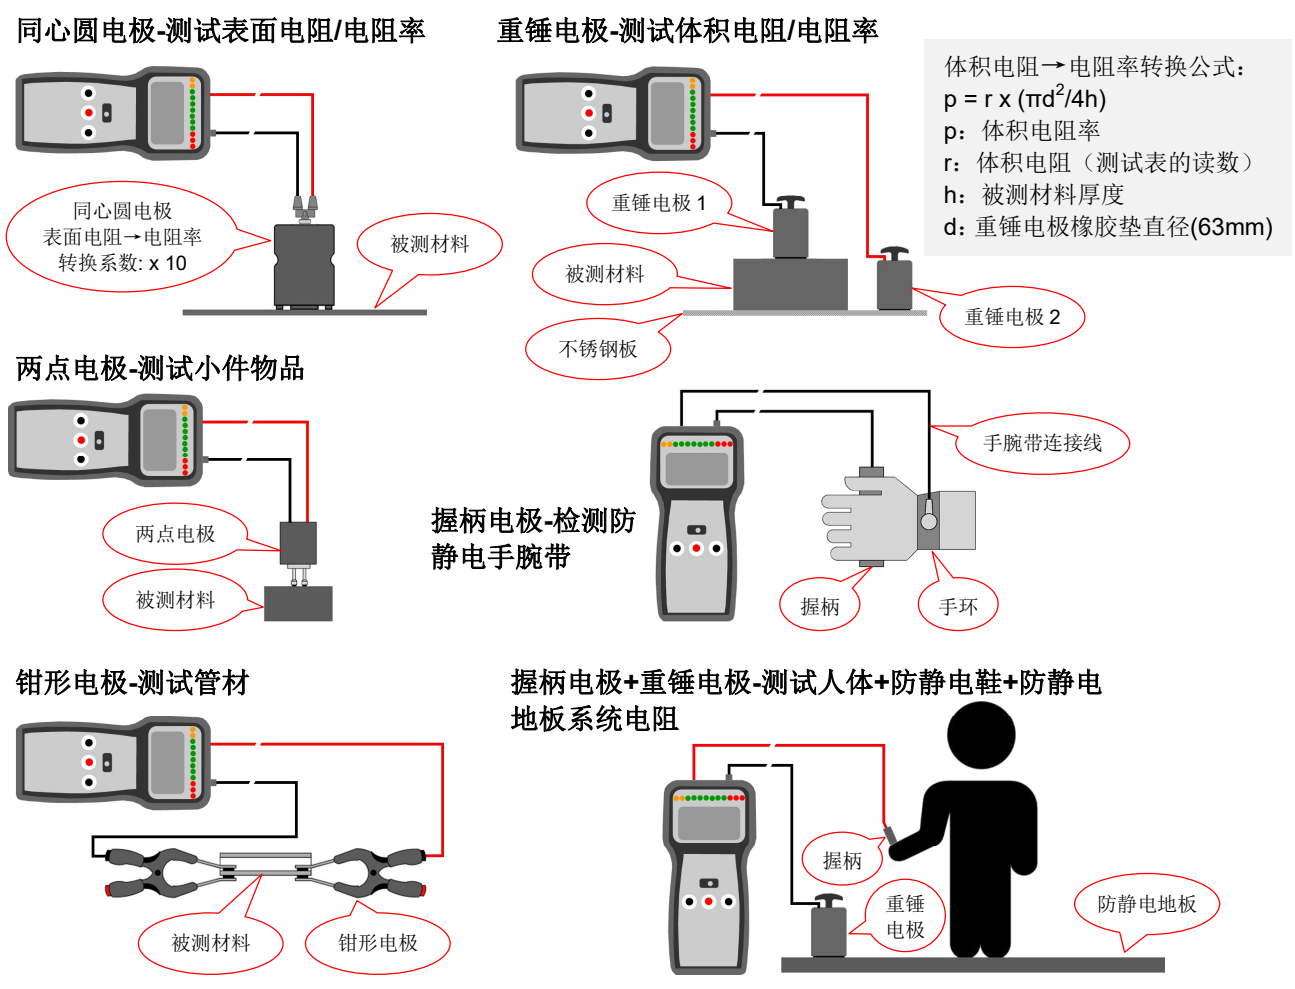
同心圆电极-测试表面电阻/电阻率

同心圆电极
表面电阻→电阻率
转换系数: x 10

被测材料

重锤电极-测试体积电阻/电阻率

体积电阻→电阻率转换公式:
p = r x (πd$^2$/4h)
p：体积电阻率
r：体积电阻（测试表的读数）
h：被测材料厚度
d：重锤电极橡胶垫直径(63mm)

重锤电极 1

被测材料

重锤电极 2

不锈钢板

两点电极-测试小件物品

两点电极

被测材料

手腕带连接线

握柄电极-检测防静电手腕带

握柄

手环

钳形电极-测试管材

被测材料

钳形电极

握柄电极+重锤电极-测试人体+防静电鞋+防静电地板系统电阻

握柄

重锤电极

防静电地板